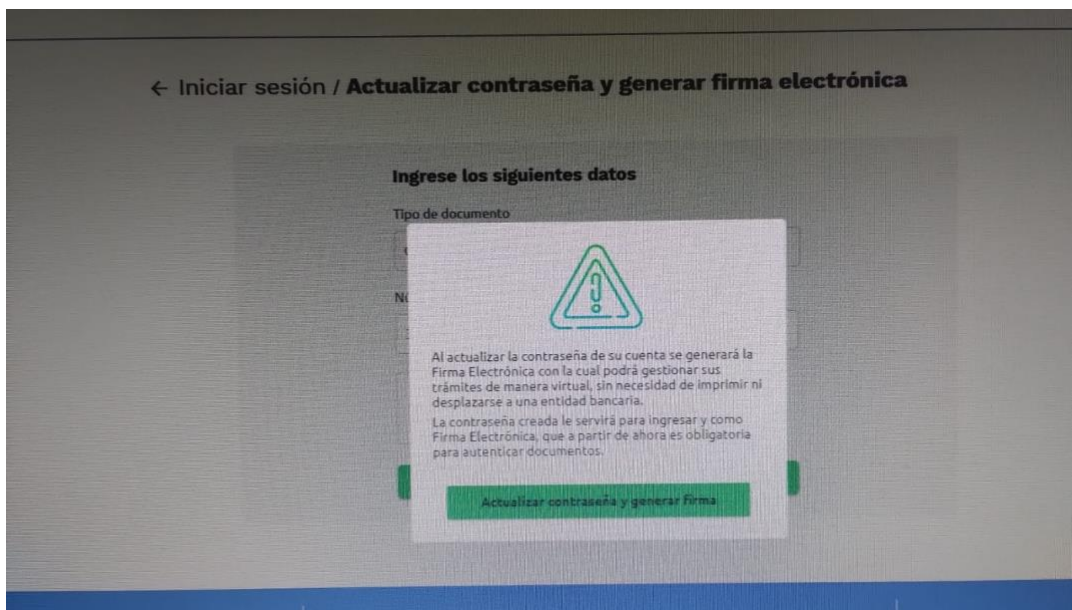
← Iniciar sesión / **Actualizar contraseña y generar firma electrónica**

Ingrese los siguientes datos

Tipo de documento

N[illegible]

Al actualizar la contraseña de su cuenta se generará la Firma Electrónica con la cual podrá gestionar sus trámites de manera virtual, sin necesidad de imprimir ni desplazarse a una entidad bancaria.

La contraseña creada le servirá para ingresar y como Firma Electrónica, que a partir de ahora es obligatoria para autenticar documentos.

Actualizar contraseña y generar firma